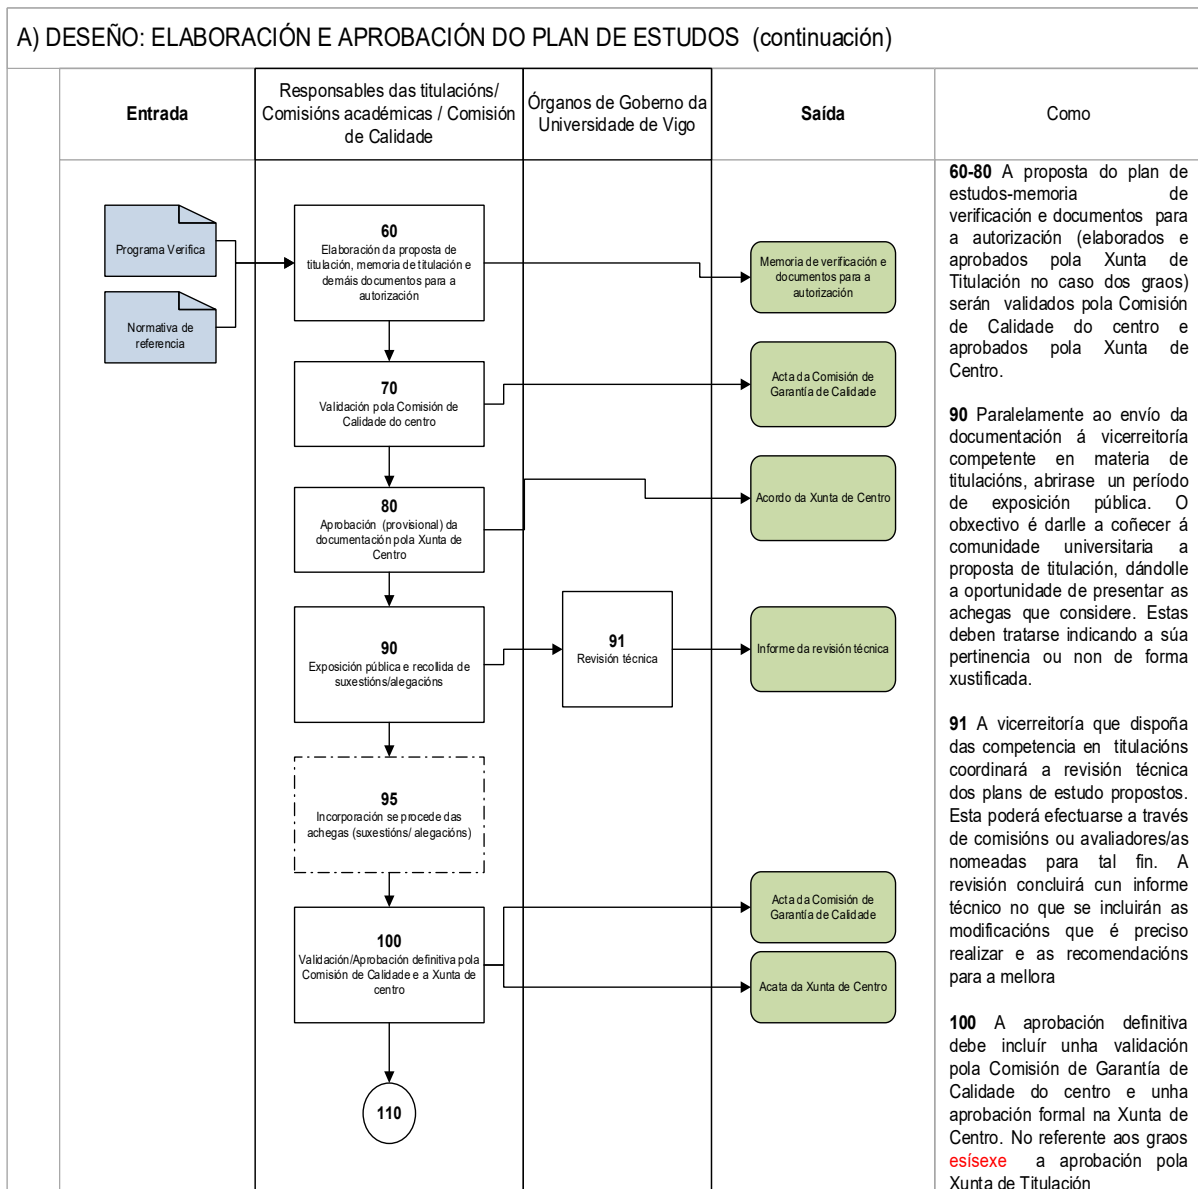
A) DESEÑO: ELABORACIÓN E APROBACIÓN DO PLAN DE ESTUDOS (continuación)

| Entrada | Responsables das titulacións/ Comisións académicas / Comisión de Calidade | Órganos de Goberno da Universidade de Vigo | Saída | Como |
|---|---|---|---|---|

Programa Verifica

Normativa de referencia

60
Elaboración da proposta de titulación, memoria de titulación e demáis documentos para a autorización

Memoria de verificación e documentos para a autorización

70
Validación pola Comisión de Calidade do centro

Acta da Comisión de Garantía de Calidade

80
Aprobación (provisional) da documentación pola Xunta de Centro

Acordo da Xunta de Centro

90
Exposición pública e recollida de suxestións/alegacións

91
Revisión técnica

Informe da revisión técnica

95
Incorporación se procede das achegas (suxestións/ alegacións)

100
Validación/Aprobación definitiva pola Comisión de Calidade e a Xunta de centro

Acta da Comisión de Garantía de Calidade

Acata da Xunta de Centro

110

**60-80** A proposta do plan de estudos-memoria de verificación e documentos para a autorización (elaborados e aprobados pola Xunta de Titulación no caso dos graos) serán validados pola Comisión de Calidade do centro e aprobados pola Xunta de Centro.

**90** Paralelamente ao envío da documentación á vicerreitoría competente en materia de titulacións, abrirase un período de exposición pública. O obxectivo é darlle a coñecer á comunidade universitaria a proposta de titulación, dándolle a oportunidade de presentar as achegas que considere. Estas deben tratarse indicando a súa pertinencia ou non de forma xustificada.

**91** A vicerreitoría que disponña das competencia en titulacións coordinará a revisión técnica dos plans de estudo propostos. Esta poderá efectuarse a través de comisións ou avaliadores/as nomeadas para tal fin. A revisión concluirá cun informe técnico no que se incluirán as modificacións que é preciso realizar e as recomendacións para a mellora

**100** A aprobación definitiva debe incluír unha validación pola Comisión de Garantía de Calidade do centro e unha aprobación formal na Xunta de Centro. No referente aos graos esísexe a aprobación pola Xunta de Titulación